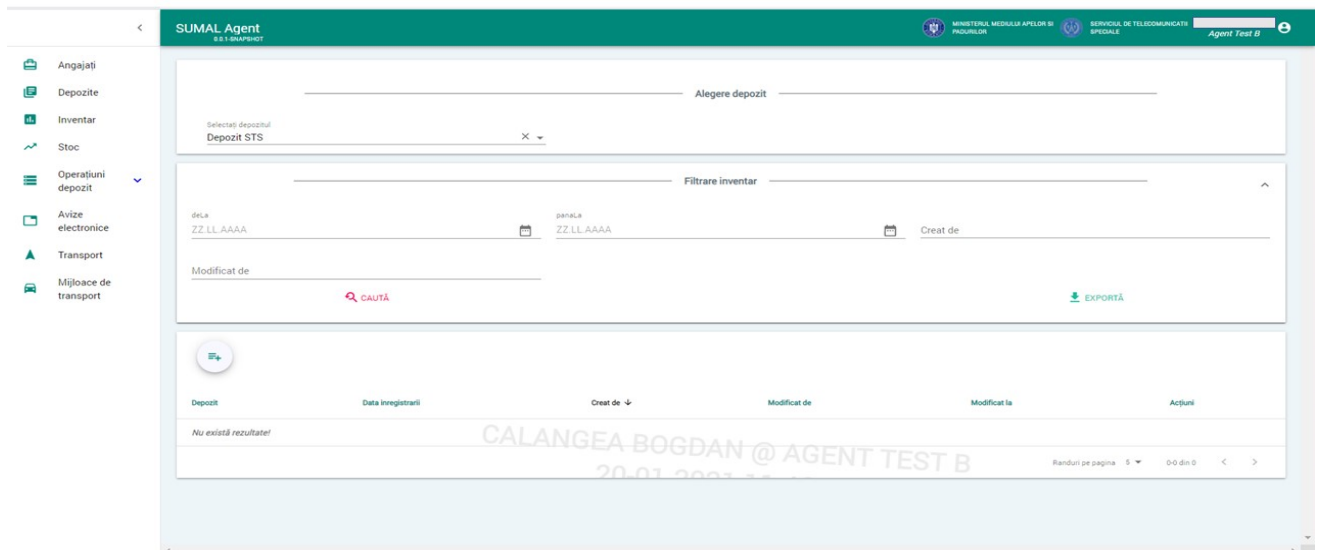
SUMAL Agent
0.0.1-SNAPSHOT

MINISTERUL MEDIULUI APELOR SI PADURILOR

SERVICIUL DE TELECOMUNICATII SPECIALE

Agent Test B

Angajați
Depozite
Inventar
Stoc
Operațiuni depozit
Avize electronice
Transport
Mijloace de transport

Alegere depozit

Selectați depozitul
Depozit STS

Filtrare inventar

deLa
ZZ.LL.AAAA

panaLa
ZZ.LL.AAAA

Creat de

Modificat de

CAUTĂ

EXPORTĂ

| Depozit | Data inregistrarii | Creat de | Modificat de | Modificat la | Acțiuni |
|---|---|---|---|---|---|
| Nu există rezultate! | | | | | |

CALANGEA BOGDAN @ AGENT TEST B
20-01-2021 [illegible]

Randuri pe pagina 5
0-0 din 0